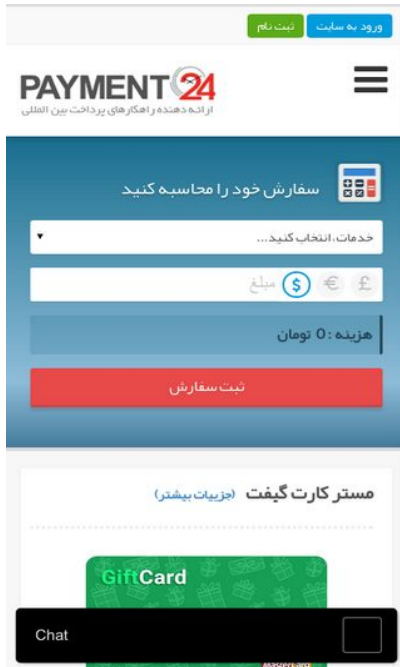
ورود به سایت
ثبت نام

PAYMENT24
ارائه دهنده راهکارهای پرداخت بین المللی

سفارش خود را محاسبه کنید

خدمات، انتخاب کنید...

£ € $ مبلغ

هزینه : 0 تومان

ثبت سفارش

مستر کارت گیفت (جزییات بیشتر)

GiftCard

Chat